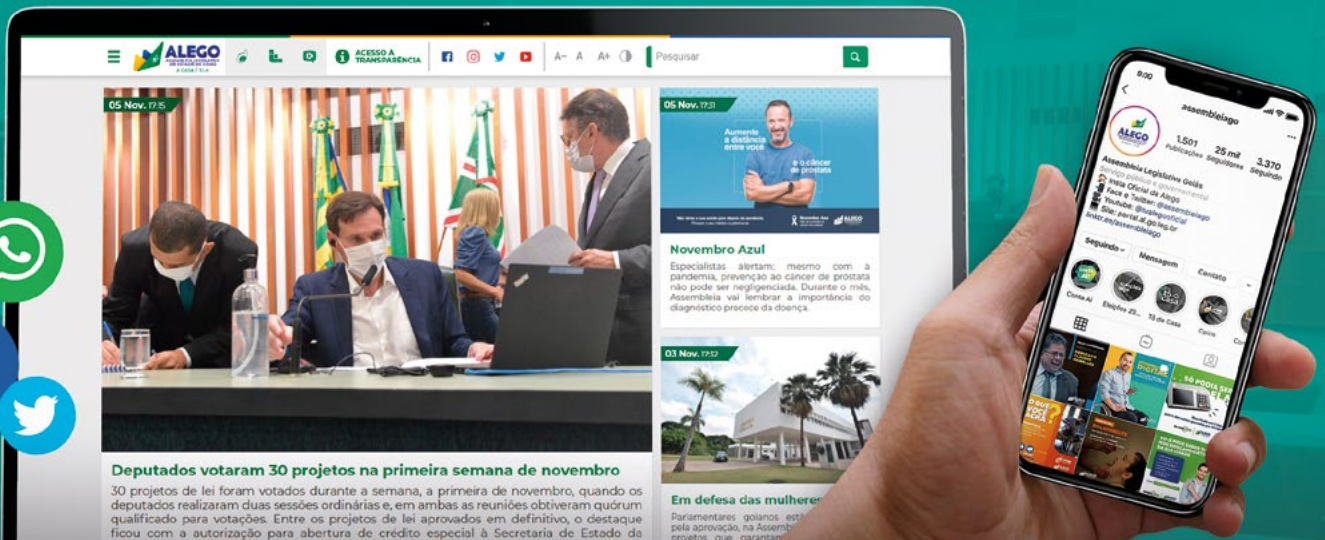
ALEGO
A CASA É SUA
ACESSO À TRANSPARÊNCIA
A- A A+
Pesquisar

05 Nov. 17:15

Deputados votaram 30 projetos na primeira semana de novembro

30 projetos de lei foram votados durante a semana, a primeira de novembro, quando os deputados realizaram duas sessões ordinárias e, em ambas as reuniões obtiveram quórum qualificado para votações. Entre os projetos de lei aprovados em definitivo, o destaque ficou com a autorização para abertura de crédito especial à Secretaria de Estado da

05 Nov. 17:31

Aumente a distância entre você e o câncer de próstata

Novembro Azul

Especialistas alertam: mesmo com a pandemia, prevenção ao câncer de próstata não pode ser negligenciada. Durante o mês, Assembleia vai lembrar a importância do diagnóstico precoce da doença.

03 Nov. 17:12

Em defesa das mulheres

Parlamentares goianos est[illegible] pela aprovação, na Assemb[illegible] projetos que garantam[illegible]

9:00
assembleiago
1.501 Publicações
25 mil Seguidores
3.370 Seguindo
Assembleia Legislativa Goiás
Serviço público e governamental
Instagram Oficial da Alego
Face e Twitter: @assembleiago
Youtube: @tvalegoficial
Site: portal.al.go.leg.br
linktr.ee/assembleiago
Seguindo
Mensagem
Contato
Conte Aí
Eleições 20...
Tô de Casa
Caixa
Co...